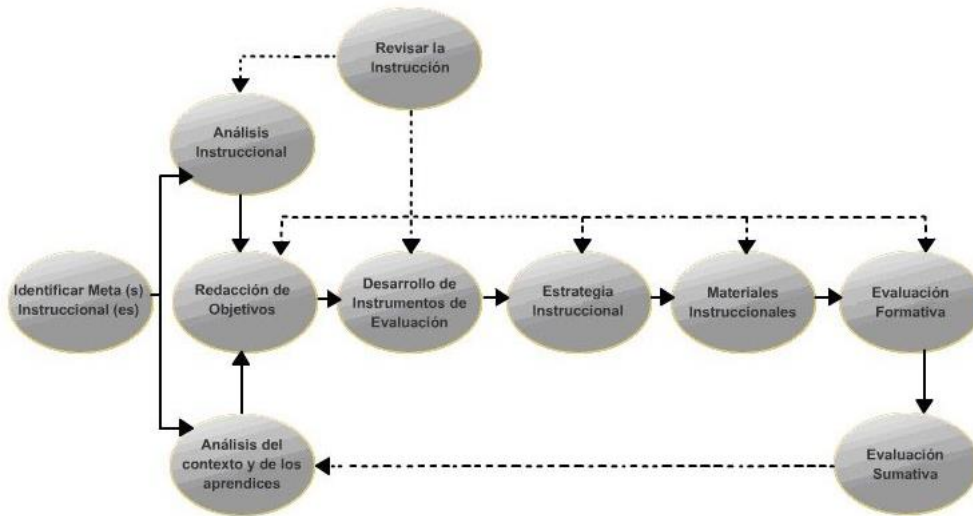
Revisar la Instrucción

Análisis Instruccional

Identificar Meta (s) Instruccional (es)

Redacción de Objetivos

Desarrollo de Instrumentos de Evaluación

Estrategia Instruccional

Materiales Instruccionales

Evaluación Formativa

Análisis del contexto y de los aprendices

Evaluación Sumativa